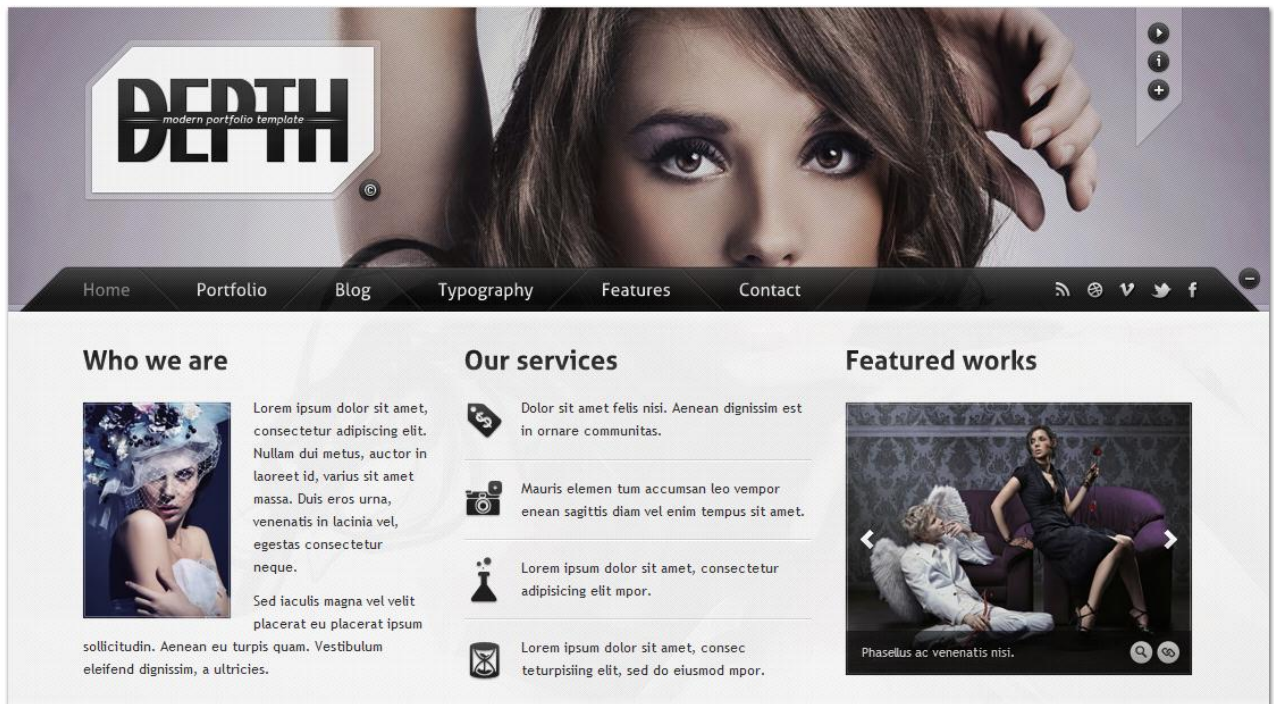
DEPTH
modern portfolio template
©

Home
Portfolio
Blog
Typography
Features
Contact

Who we are

Lorem ipsum dolor sit amet, consectetur adipiscing elit. Nullam dui metus, auctor in laoreet id, varius sit amet massa. Duis eros urna, venenatis in lacinia vel, egestas consectetur neque.

Sed iaculis magna vel velit placerat eu placerat ipsum sollicitudin. Aenean eu turpis quam. Vestibulum eleifend dignissim, a ultricies.

Our services

Dolor sit amet felis nisi. Aenean dignissim est in ornare communitas.

Mauris elemen tum accumsan leo vempor enean sagittis diam vel enim tempus sit amet.

Lorem ipsum dolor sit amet, consectetur adipisicing elit mpor.

Lorem ipsum dolor sit amet, consec teturpisiing elit, sed do eiusmod mpor.

Featured works

Phasellus ac venenatis nisi.